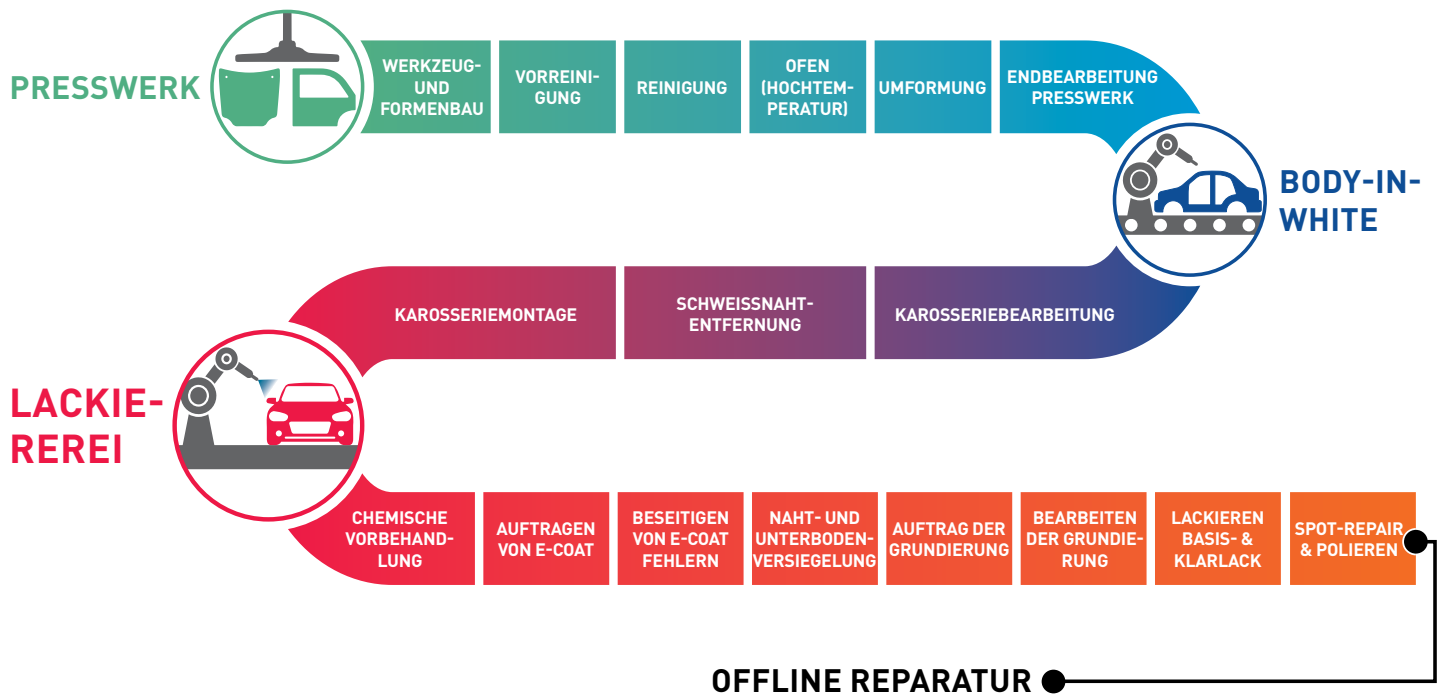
PRESSWERK

WERKZEUG- UND FORMENBAU

VORREINIGUNG

REINIGUNG

OFEN (HOCHTEMPERATUR)

UMFORMUNG

ENDBEARBEITUNG PRESSWERK

BODY-IN-WHITE

KAROSSERIEMONTAGE

SCHWEISSNAHT-ENTFERNUNG

KAROSSERIEBEARBEITUNG

LACKIEREREI

CHEMISCHE VORBEHANDLUNG

AUFTRAGEN VON E-COAT

BESEITIGEN VON E-COAT FEHLERN

NAHT- UND UNTERBODENVERSIEGELUNG

AUFTRAG DER GRUNDIERUNG

BEARBEITEN DER GRUNDIERUNG

LACKIEREN BASIS- & KLARLACK

SPOT-REPAIR & POLIEREN

OFFLINE REPARATUR